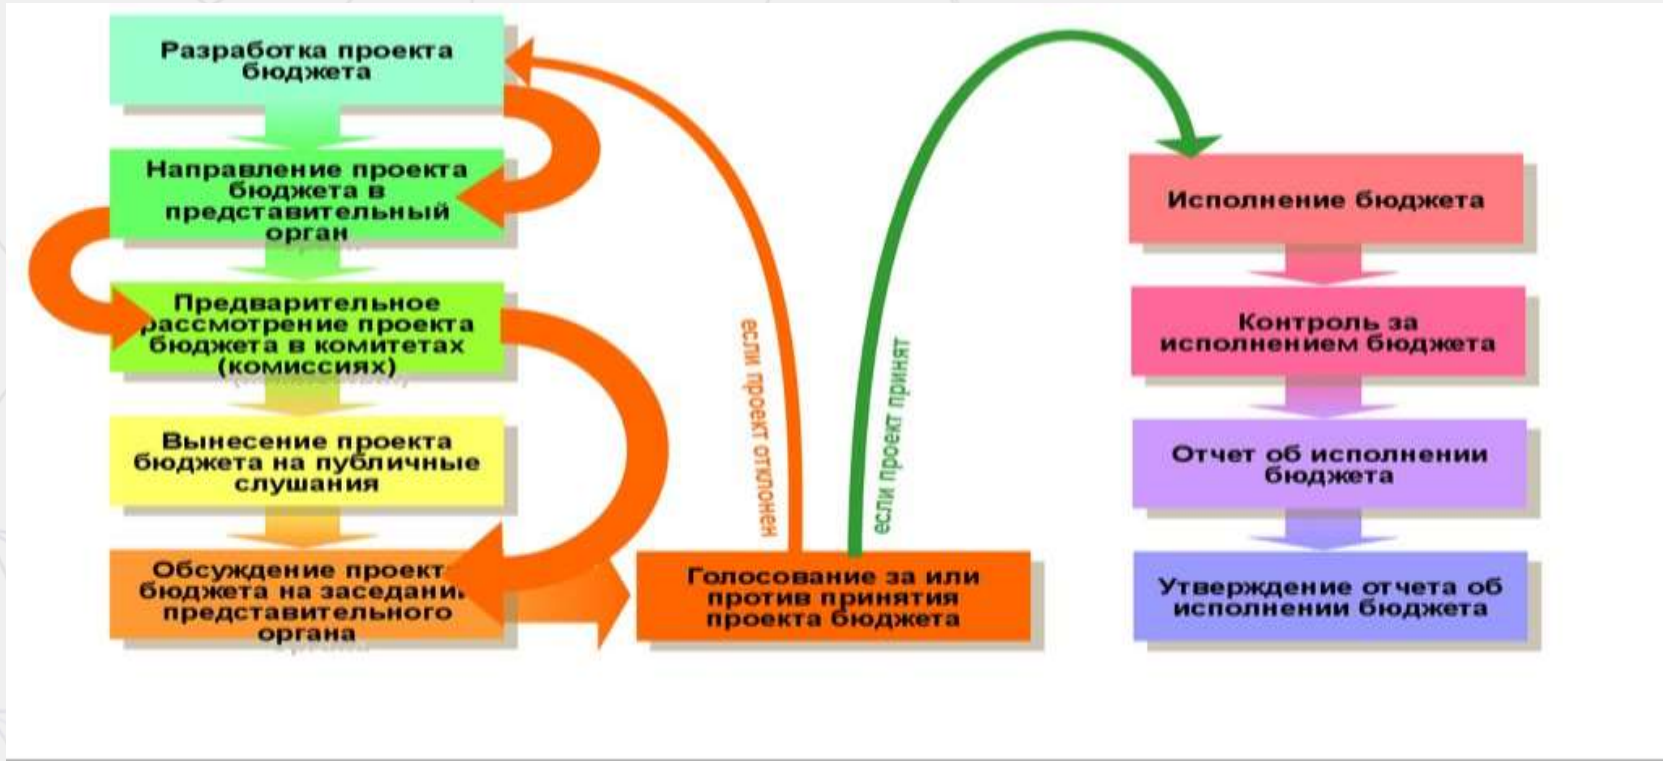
Разработка проекта бюджета

Направление проекта бюджета в представительный орган

Предварительное рассмотрение проекта бюджета в комитетах (комиссиях)

Вынесение проекта бюджета на публичные слушания

Обсуждение проекта бюджета на заседании представительного органа

если проект отклонен

если проект принят

Голосование за или против принятия проекта бюджета

Исполнение бюджета

Контроль за исполнением бюджета

Отчет об исполнении бюджета

Утверждение отчета об исполнении бюджета